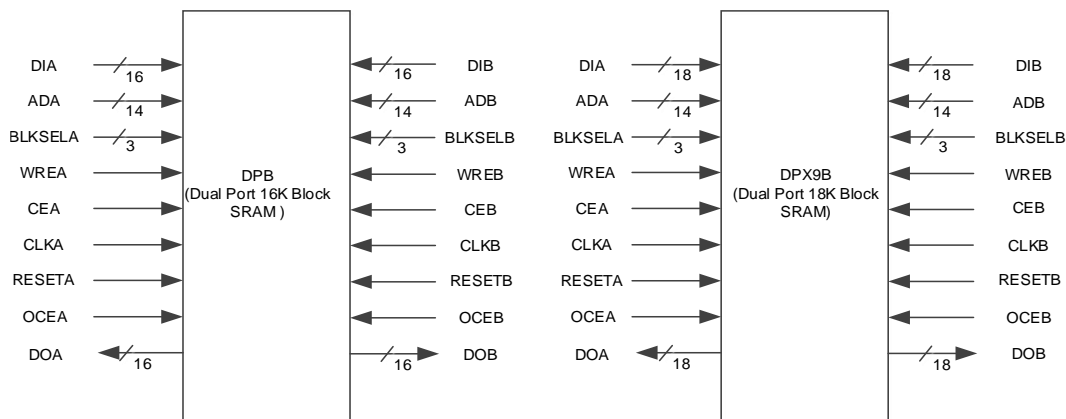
DIA 16
ADA 14
BLKSELA 3
WREA
CEA
CLKA
RESETA
OCEA
DOA 16

DPB
(Dual Port 16K Block SRAM )

DIB 16
ADB 14
BLKSELB 3
WREB
CEB
CLKB
RESETB
OCEB
DOB 16

DIA 18
ADA 14
BLKSELA 3
WREA
CEA
CLKA
RESETA
OCEA
DOA 18

DPX9B
(Dual Port 18K Block SRAM)

DIB 18
ADB 14
BLKSELB 3
WREB
CEB
CLKB
RESETB
OCEB
DOB 18